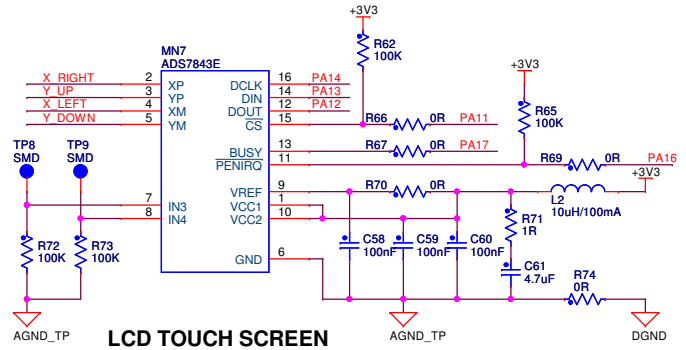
+3V3

R62
100K

MN7
ADS7843E

X_RIGHT
Y_UP
X_LEFT
Y_DOWN

2 XP
3 YP
4 XM
5 YM

DCLK 16 PA14
DIN 14 PA13
DOUT 12 PA12
$\overline{CS}$ 15

R66 0R PA11

+3V3
R65
100K

BUSY 13
$\overline{PENIRQ}$ 11

R67 0R PA17

R69 0R PA16

TP8
SMD

TP9
SMD

7 IN3
8 IN4

VREF 9
VCC1 1
VCC2 10

R70 0R

+3V3
L2
10uH/100mA

R71
1R

R72
100K

R73
100K

C58
100nF

C59
100nF

C60
100nF

C61
4.7uF

GND 6

R74
0R

AGND_TP

LCD TOUCH SCREEN

AGND_TP

DGND